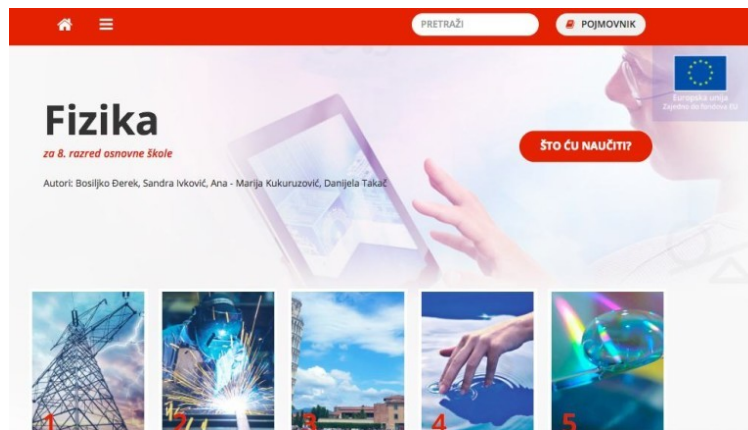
PRETRAŽI

POJMOVNIK

Europska unija
Zajedno do fondova EU

Fizika

za 8. razred osnovne škole

Autori: Bosiljko Đerek, Sandra Ivković, Ana - Marija Kukuruzović, Danijela Takač

ŠTO ĆU NAUČITI?

1

2

3

4

5